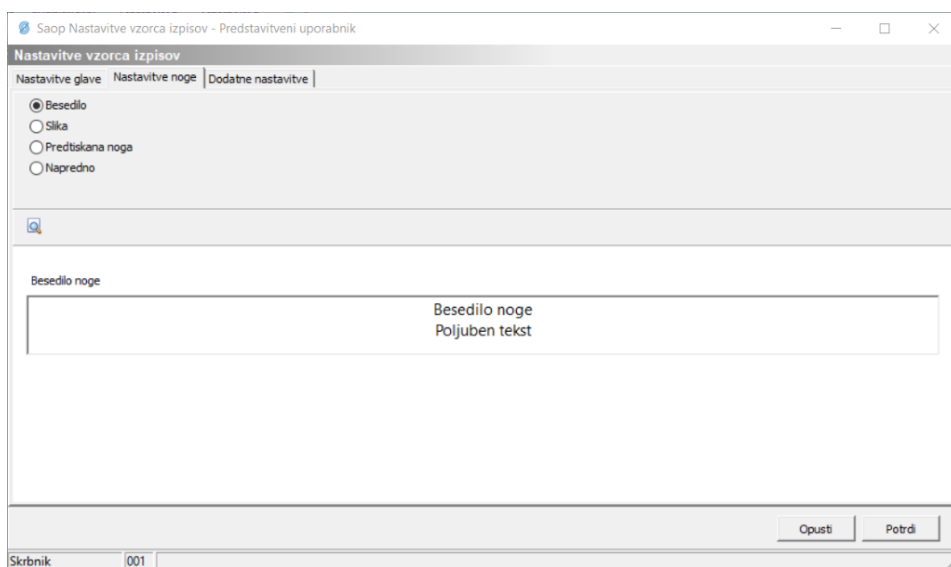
Saop Nastavitve vzorca izpisov - Predstavitveni uporabnik

Nastavitve vzorca izpisov

Nastavitve glave | Nastavitve noge | Dodatne nastavitve

Besedilo
Slika
Predtiskana noga
Napredno

Besedilo noge

Besedilo noge
Poljuben tekst

Opusti
Potrdi

Skrbnik
001